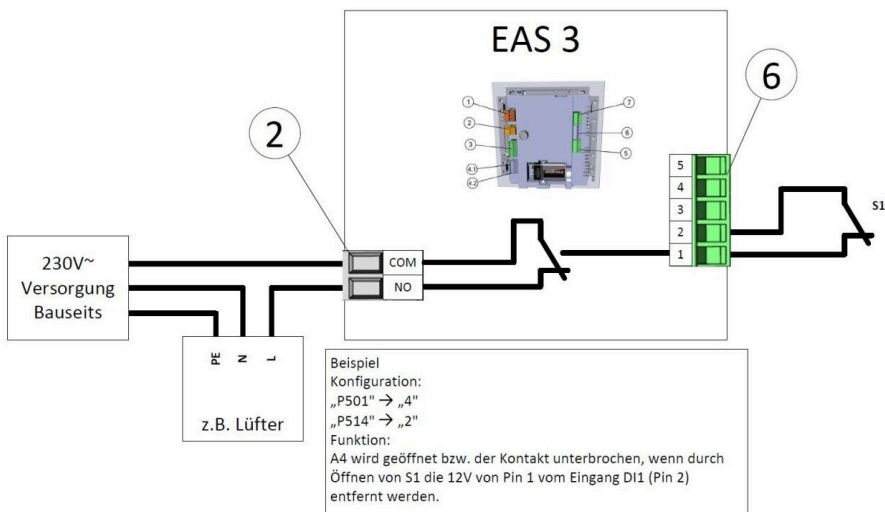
EAS 3

1
2
3
4.1
4.2
7
6
5

2

6

5
4
3
2
1

S1

230V~
Versorgung
Bauseits

COM
NO

PE N L

z.B. Lüfter

Beispiel
Konfiguration:
„P501" → „4"
„P514" → „2"
Funktion:
A4 wird geöffnet bzw. der Kontakt unterbrochen, wenn durch Öffnen von S1 die 12V von Pin 1 vom Eingang DI1 (Pin 2) entfernt werden.